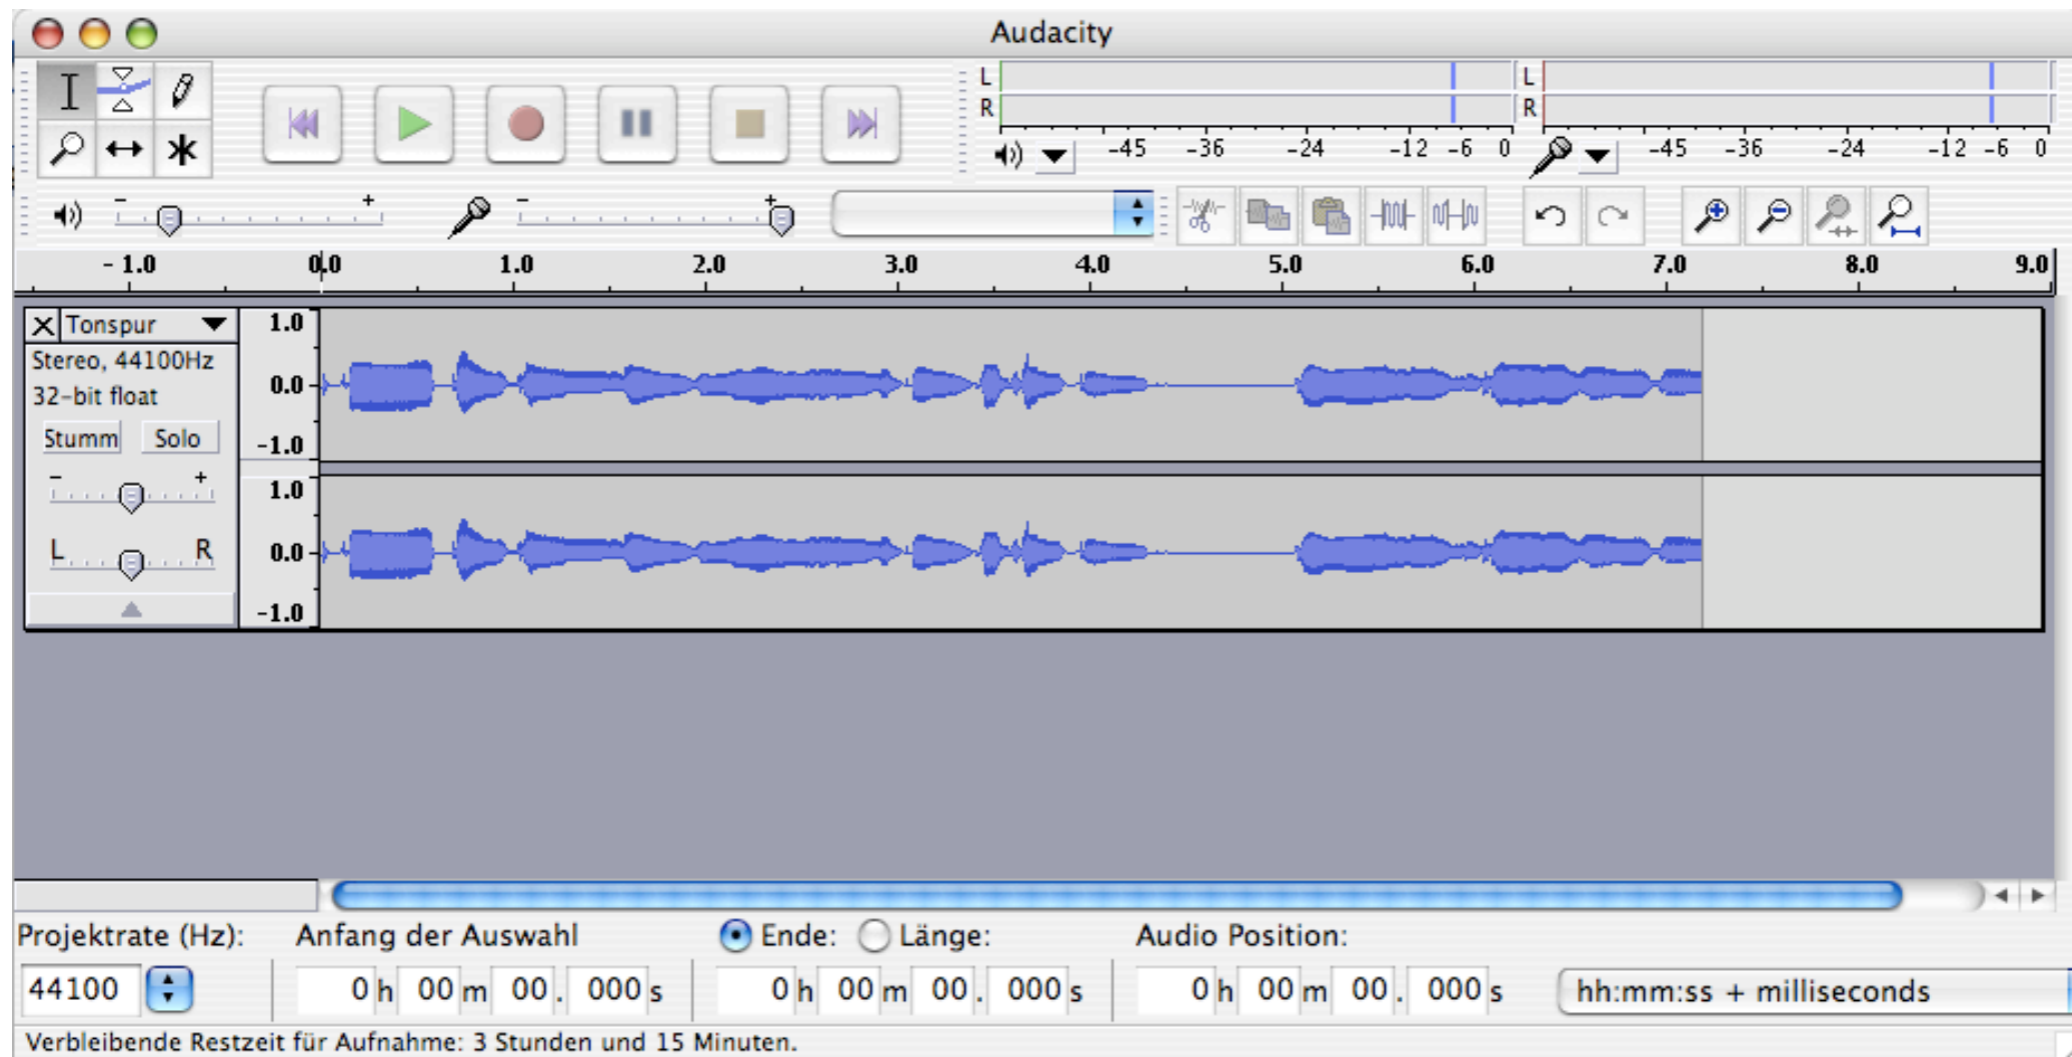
Audacity

L
R
-45 -36 -24 -12 -6 0
L
R
-45 -36 -24 -12 -6 0

- +
- +

- 1.0 0.0 1.0 2.0 3.0 4.0 5.0 6.0 7.0 8.0 9.0

X Tonspur
Stereo, 44100Hz
32-bit float
Stumm Solo
- +
L R

1.0
0.0
-1.0
1.0
0.0
-1.0

Projektrate (Hz): Anfang der Auswahl Ende: Länge: Audio Position:
44100 0 h 00 m 00 . 000 s 0 h 00 m 00 . 000 s 0 h 00 m 00 . 000 s hh:mm:ss + milliseconds
Verbleibende Restzeit für Aufnahme: 3 Stunden und 15 Minuten.